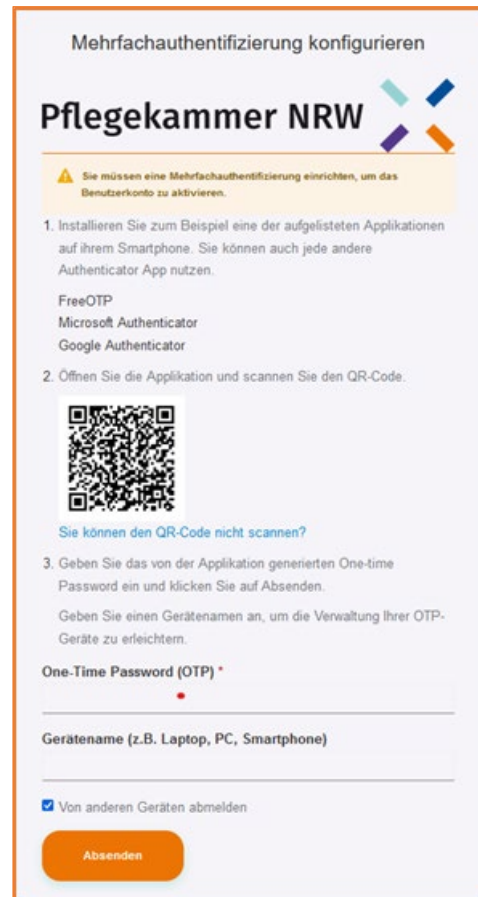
Mehrfachauthentifizierung konfigurieren

Pflegekammer NRW

Sie müssen eine Mehrfachauthentifizierung einrichten, um das Benutzerkonto zu aktivieren.

1. Installieren Sie zum Beispiel eine der aufgelisteten Applikationen auf ihrem Smartphone. Sie können auch jede andere Authenticator App nutzen.

FreeOTP
Microsoft Authenticator
Google Authenticator

2. Öffnen Sie die Applikation und scannen Sie den QR-Code.

Sie können den QR-Code nicht scannen?

3. Geben Sie das von der Applikation generierten One-time Password ein und klicken Sie auf Absenden.

Geben Sie einen Gerätenamen an, um die Verwaltung Ihrer OTP-Geräte zu erleichtern.

One-Time Password (OTP) *

Gerätename (z.B. Laptop, PC, Smartphone)

Von anderen Geräten abmelden

Absenden